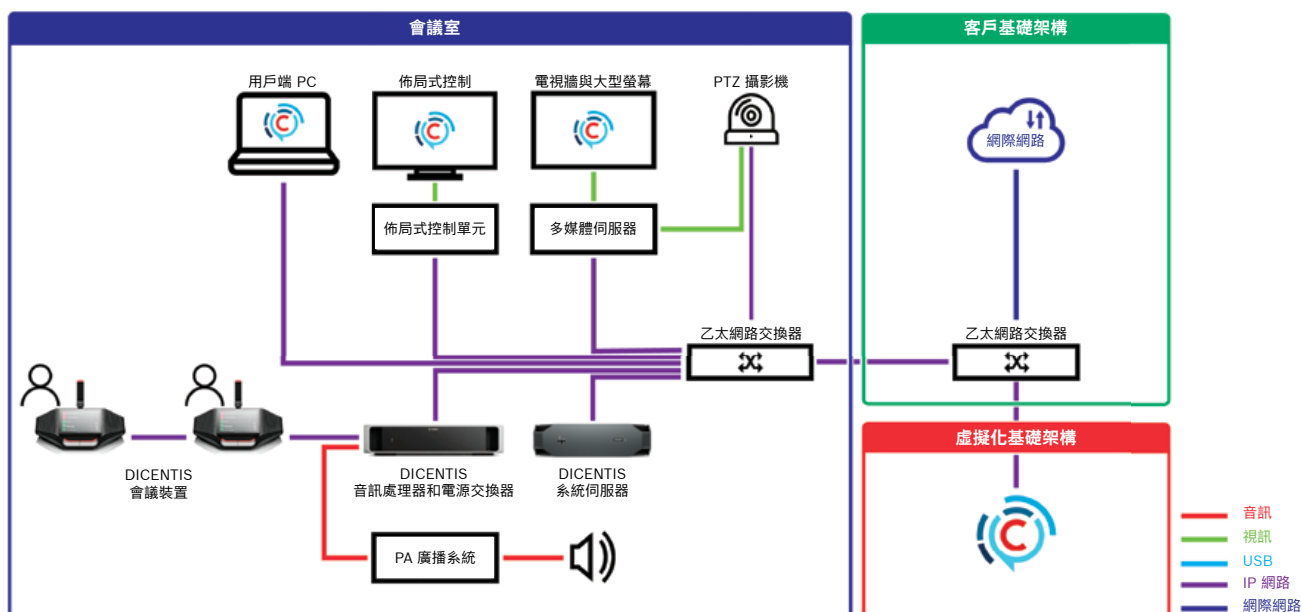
會議室

客戶基礎架構

用戶端 PC

佈局式控制

電視牆與大型螢幕

PTZ 攝影機

網際網路

佈局式控制單元

多媒體伺服器

乙太網路交換器

乙太網路交換器

虛擬化基礎架構

DICENTIS
會議裝置

DICENTIS
音訊處理器和電源交換器

DICENTIS
系統伺服器

PA 廣播系統

音訊
視訊
USB
IP 網路
網際網路